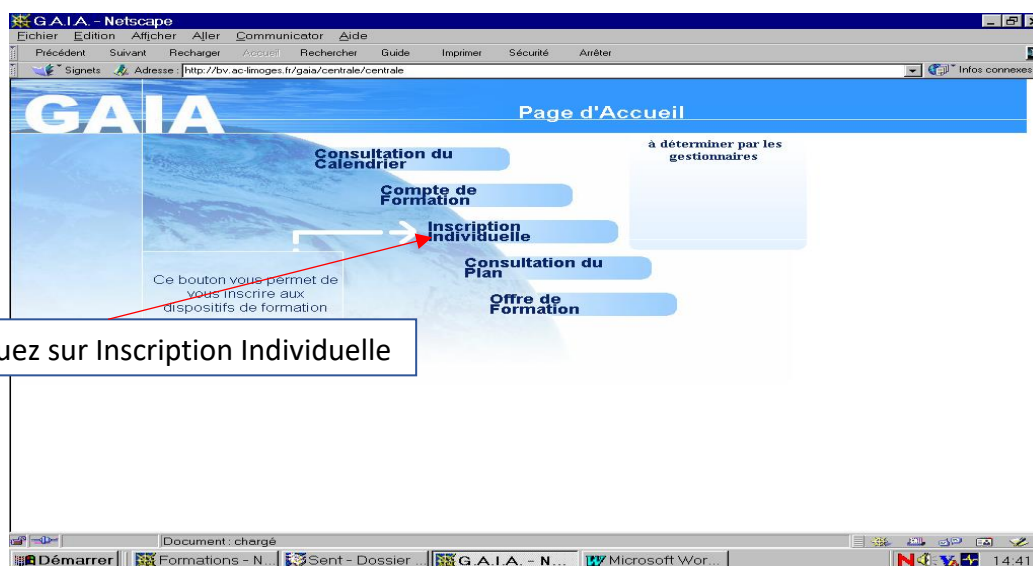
G.A.I.A. - Netscape
Fichier Edition Afficher Aller Communicator Aide
Précédent Suivant Recharger Accueil Rechercher Guide Imprimer Sécurité Arrêter
Signets Adresse : http://bv.ac-limoges.fr/gaia/centrale/centrale
Infos connexes

GAIA
Page d'Accueil

Consultation du Calendrier
Compte de Formation
Inscription Individuelle
Consultation du Plan
Offre de Formation

à déterminer par les gestionnaires

Ce bouton vous permet de vous inscrire aux dispositifs de formation

uez sur Inscription Individuelle

Document : chargé
Démarrer Formations - N... Sent - Dossier ... G.A.I.A. - N... Microsoft Wor...
14:41